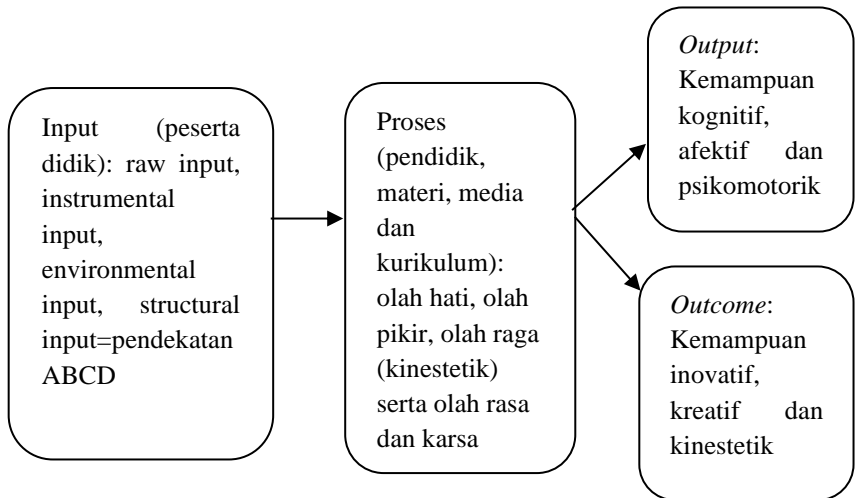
Input (peserta didik): raw input, instrumental input, environmental input, structural input=pendekatan ABCD

Proses (pendidik, materi, media dan kurikulum): olah hati, olah pikir, olah raga (kinestetik) serta olah rasa dan karsa

*Output*: Kemampuan kognitif, afektif dan psikomotorik

*Outcome*: Kemampuan inovatif, kreatif dan kinestetik